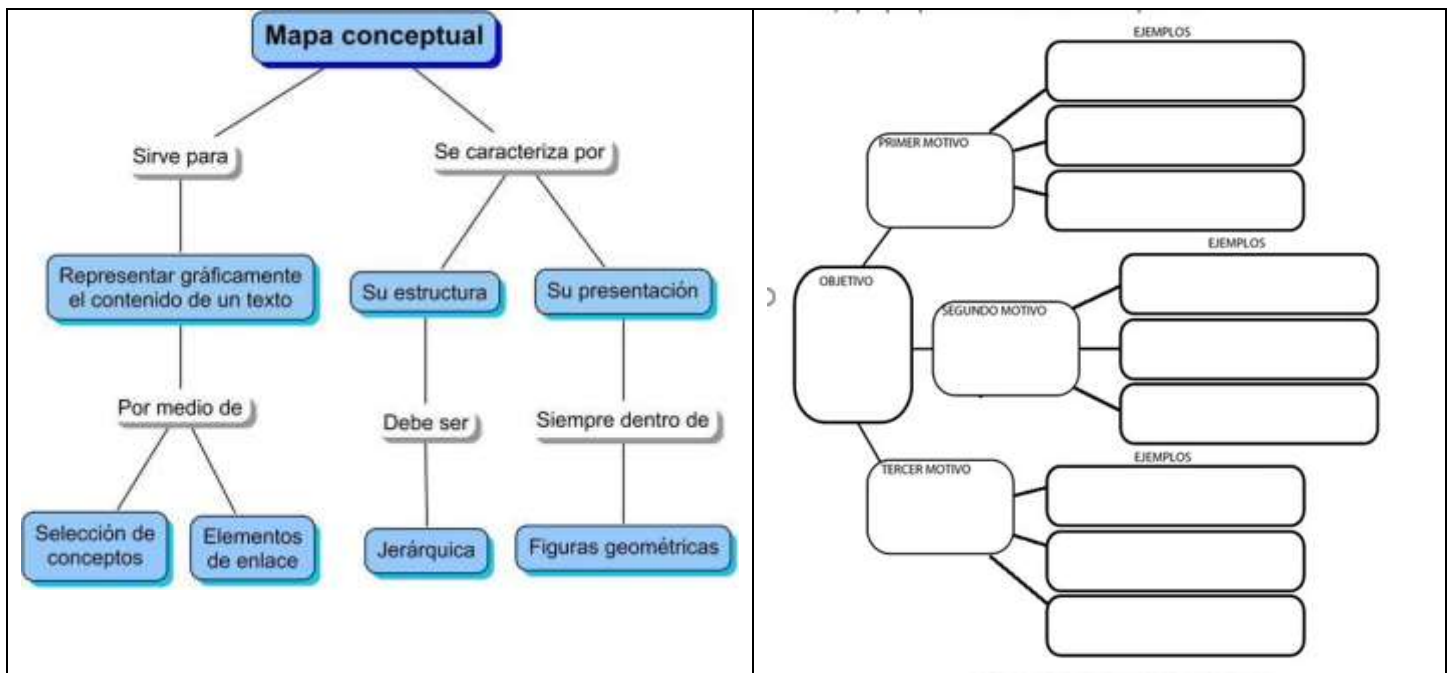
Mapa conceptual

Sirve para

Se caracteriza por

Representar gráficamente el contenido de un texto

Su estructura

Su presentación

Por medio de

Debe ser

Siempre dentro de

Selección de conceptos

Elementos de enlace

Jerárquica

Figuras geométricas

EJEMPLOS

PRIMER MOTIVO

EJEMPLOS

OBJETIVO

SEGUNDO MOTIVO

EJEMPLOS

TERCER MOTIVO